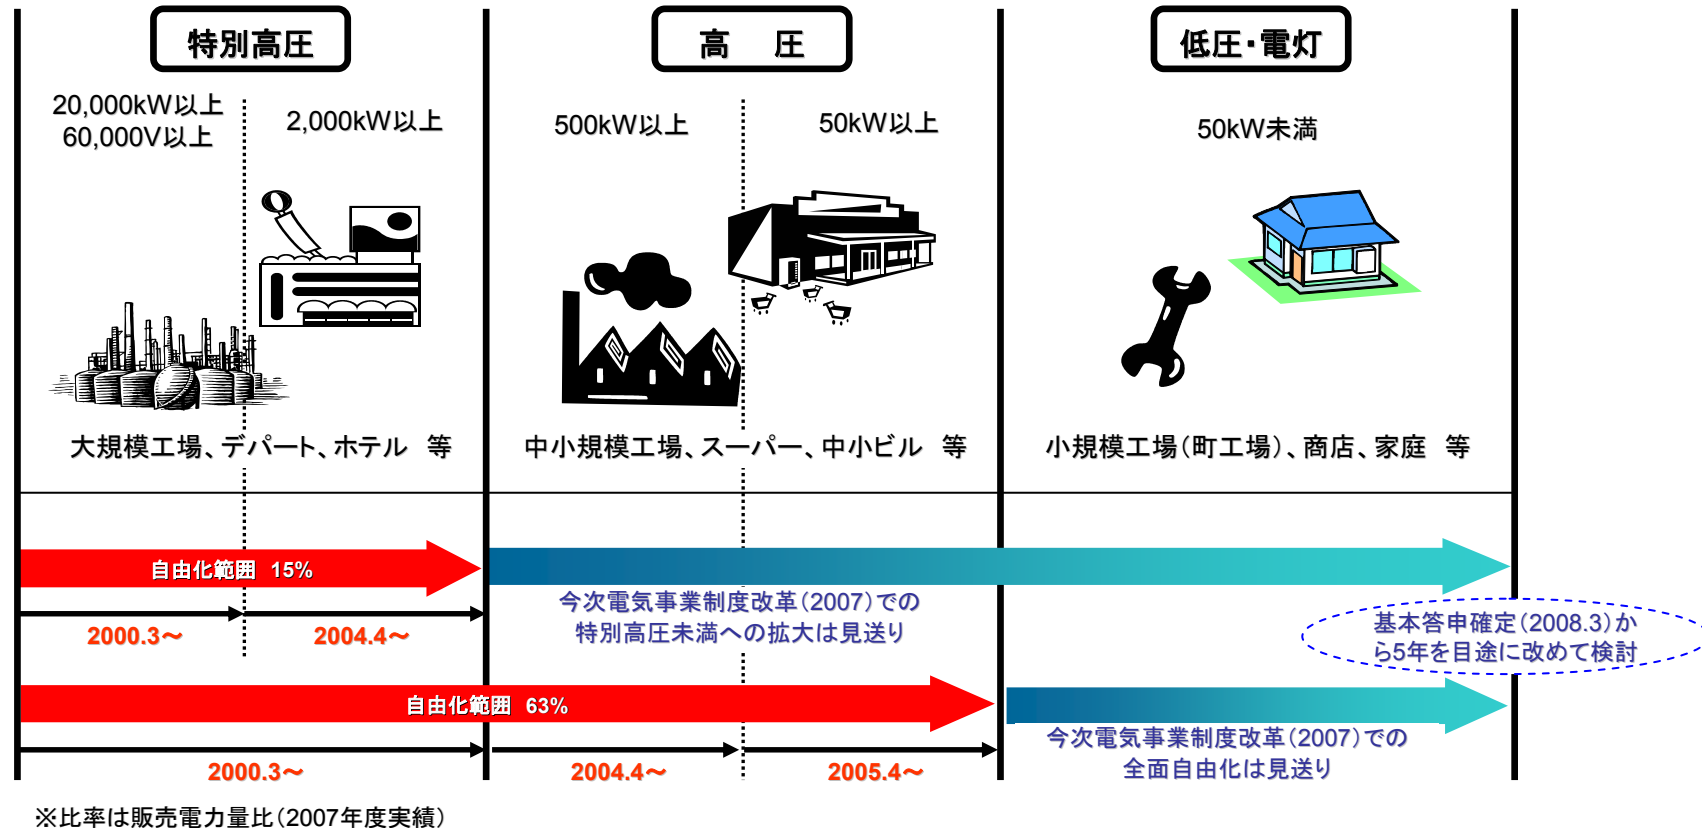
特別高圧

高　圧

低圧・電灯

20,000kW以上
60,000V以上

2,000kW以上

500kW以上

50kW以上

50kW未満

大規模工場、デパート、ホテル　等

中小規模工場、スーパー、中小ビル　等

小規模工場(町工場)、商店、家庭　等

自由化範囲　15%

今次電気事業制度改革(2007)での
特別高圧未満への拡大は見送り

2000.3〜

2004.4〜

基本答申確定(2008.3)か
ら5年を目途に改めて検討

自由化範囲　63%

今次電気事業制度改革(2007)での
全面自由化は見送り

2000.3〜

2004.4〜

2005.4〜

※比率は販売電力量比(2007年度実績)